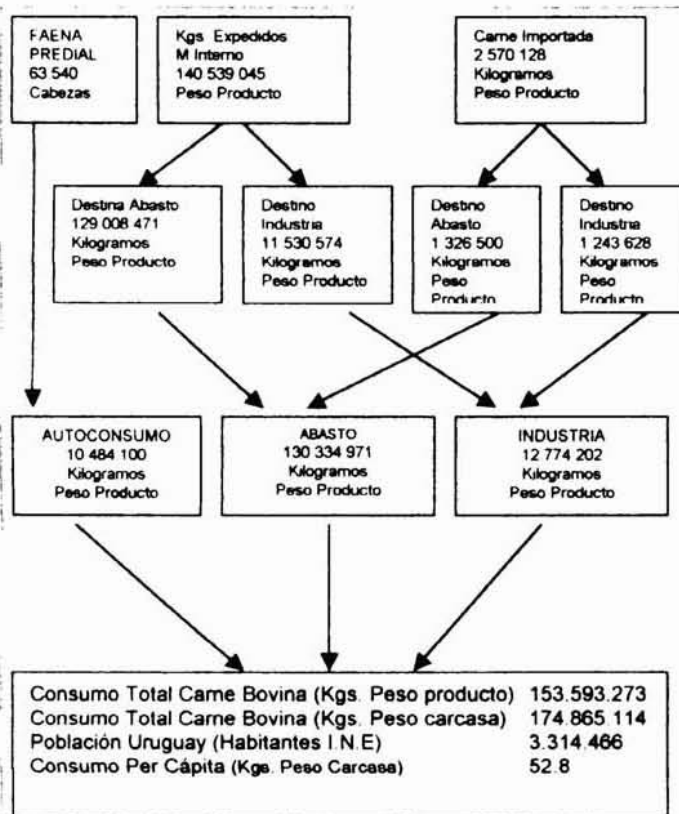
FAENA PREDIAL
63 540
Cabezas

Kgs. Expedidos
M Interno
140 539 045
Peso Producto

Carne Importada
2 570 128
Kilogramos
Peso Producto

Destina Abasto
129 008 471
Kilogramos
Peso Producto

Destino
Industria
11 530 574
Kilogramos
Peso Producto

Destino
Abasto
1 326 500
Kilogramos
Peso
Producto

Destino
Industria
1 243 628
Kilogramos
Peso
Producto

AUTOCONSUMO
10 484 100
Kilogramos
Peso Producto

ABASTO
130 334 971
Kilogramos
Peso Producto

INDUSTRIA
12 774 202
Kilogramos
Peso Producto

| | |
|---|---|
| Consumo Total Carne Bovina (Kgs. Peso producto) | 153.593.273 |
| Consumo Total Carne Bovina (Kgs. Peso carcasa) | 174.865.114 |
| Población Uruguay (Habitantes I.N.E) | 3.314.466 |
| Consumo Per Cápita (Kgs. Peso Carcasa) | 52.8 |